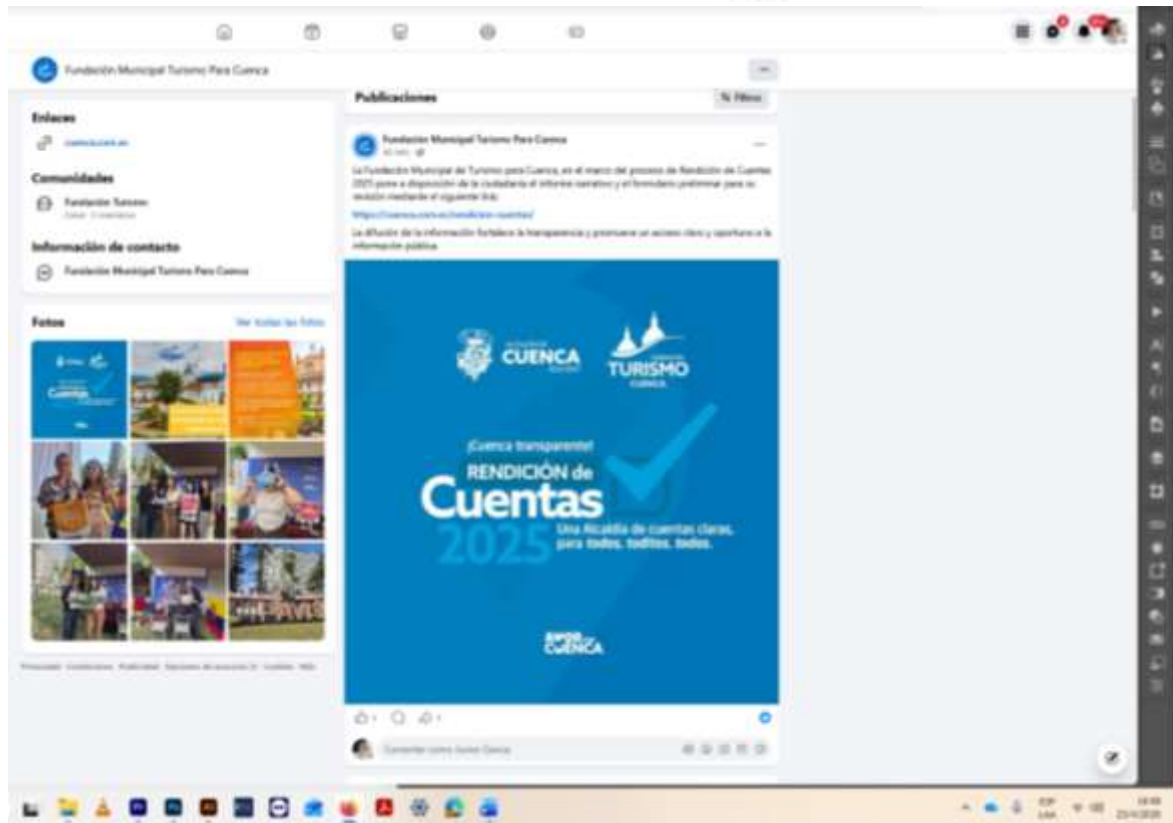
Fundación Municipal Turismo Para Cuenca

Enlaces

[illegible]

Comunidades

Fundación Turismo
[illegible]

Información de contacto

Fundación Municipal Turismo Para Cuenca

Fotos

Ver todas las fotos

Cuentas

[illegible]

Publicaciones

Filtros

Fundación Municipal Turismo Para Cuenca
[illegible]

La Fundación Municipal de Turismo para Cuenca, en el marco del proceso de Rendición de Cuentas 2025 pone a disposición de la ciudadanía el informe narrativo y el formulario preliminar para su revisión mediante el siguiente link:

https://cuenca.com.ec/rendicion-cuentas/

La difusión de la información fortalece la transparencia y promueve un acceso claro y oportuno a la información pública.

CUENCA

TURISMO
CUENCA

¡Cuenca transparente!

RENDICIÓN de

Cuentas

2025

Una Alcaldía de cuentas claras, para todos, toditos, todos.

CUENCA

Comentar como Turismo Cuenca

ESP
LAA